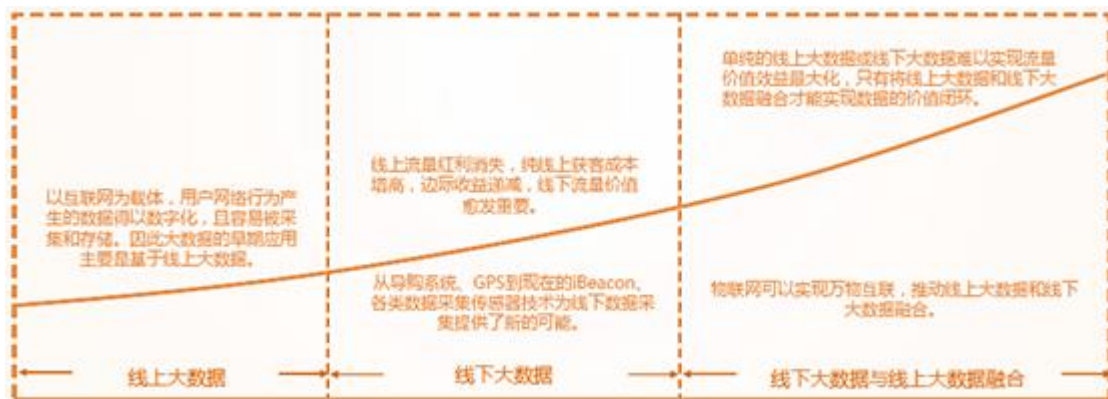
以互联网为载体，用户网络行为产生的数据得以数字化，且容易被采集和存储。因此大数据的早期应用主要是基于线上大数据。

线上大数据

线上流量红利消失，纯线上获客成本增高，边际收益递减，线下流量价值愈发重要。

从导购系统、GPS到现在的iBeacon，各类数据采集传感器技术为线下数据采集提供了新的可能。

线下大数据

单纯的线上大数据或线下大数据难以实现流量价值效益最大化，只有将线上大数据和线下大数据融合才能实现数据的价值闭环。

物联网可以实现万物互联，推动线上大数据和线下大数据融合。

线下大数据与线上大数据融合